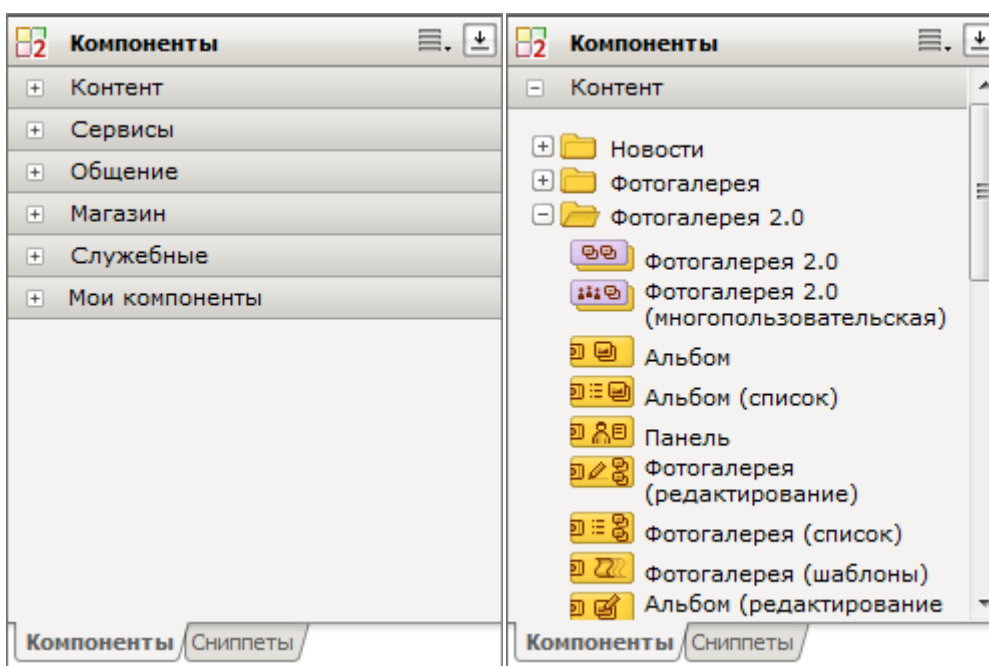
Компоненты

Контент

Сервисы

Общение

Магазин

Служебные

Мои компоненты

Компоненты Сниппеты

Компоненты

Контент

Новости

Фотогалерея

Фотогалерея 2.0

Фотогалерея 2.0

Фотогалерея 2.0 (многопользовательская)

Альбом

Альбом (список)

Панель

Фотогалерея (редактирование)

Фотогалерея (список)

Фотогалерея (шаблоны)

Альбом (редактирование

Компоненты Сниппеты